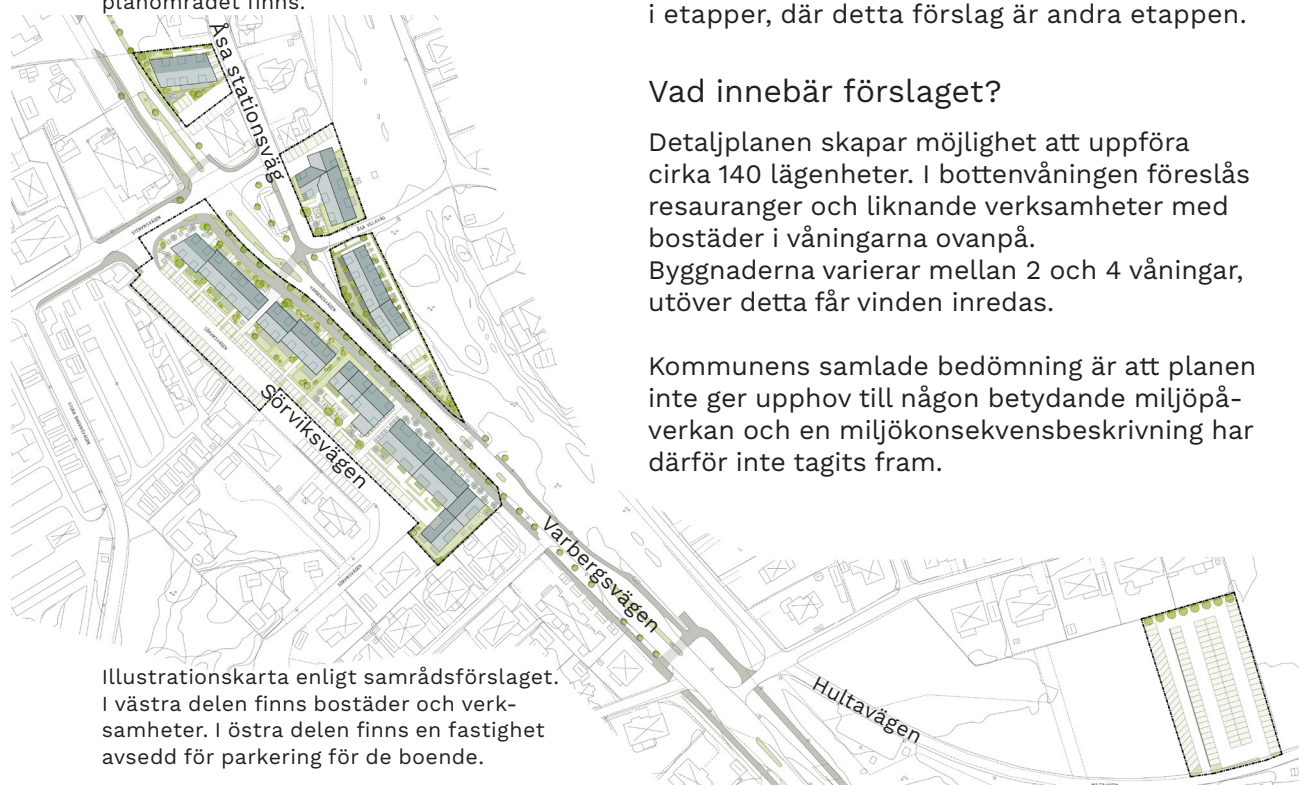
planområdet finns.

i etapper, där detta förslag är andra etappen.

Vad innebär förslaget?

Detaljplanen skapar möjlighet att uppföra cirka 140 lägenheter. I bottenvåningen föreslås resauranger och liknande verksamheter med bostäder i våningarna ovanpå.
Byggnaderna varierar mellan 2 och 4 våningar, utöver detta får vinden inredas.

Kommunens samlade bedömning är att planen inte ger upphov till någon betydande miljöpåverkan och en miljökonsekvensbeskrivning har därför inte tagits fram.

Åsa stationsväg

Sörviksvägen

Varbergsvägen

Hultavägen

Illustrationskarta enligt samrådsförslaget. I västra delen finns bostäder och verksamheter. I östra delen finns en fastighet avsedd för parkering för de boende.